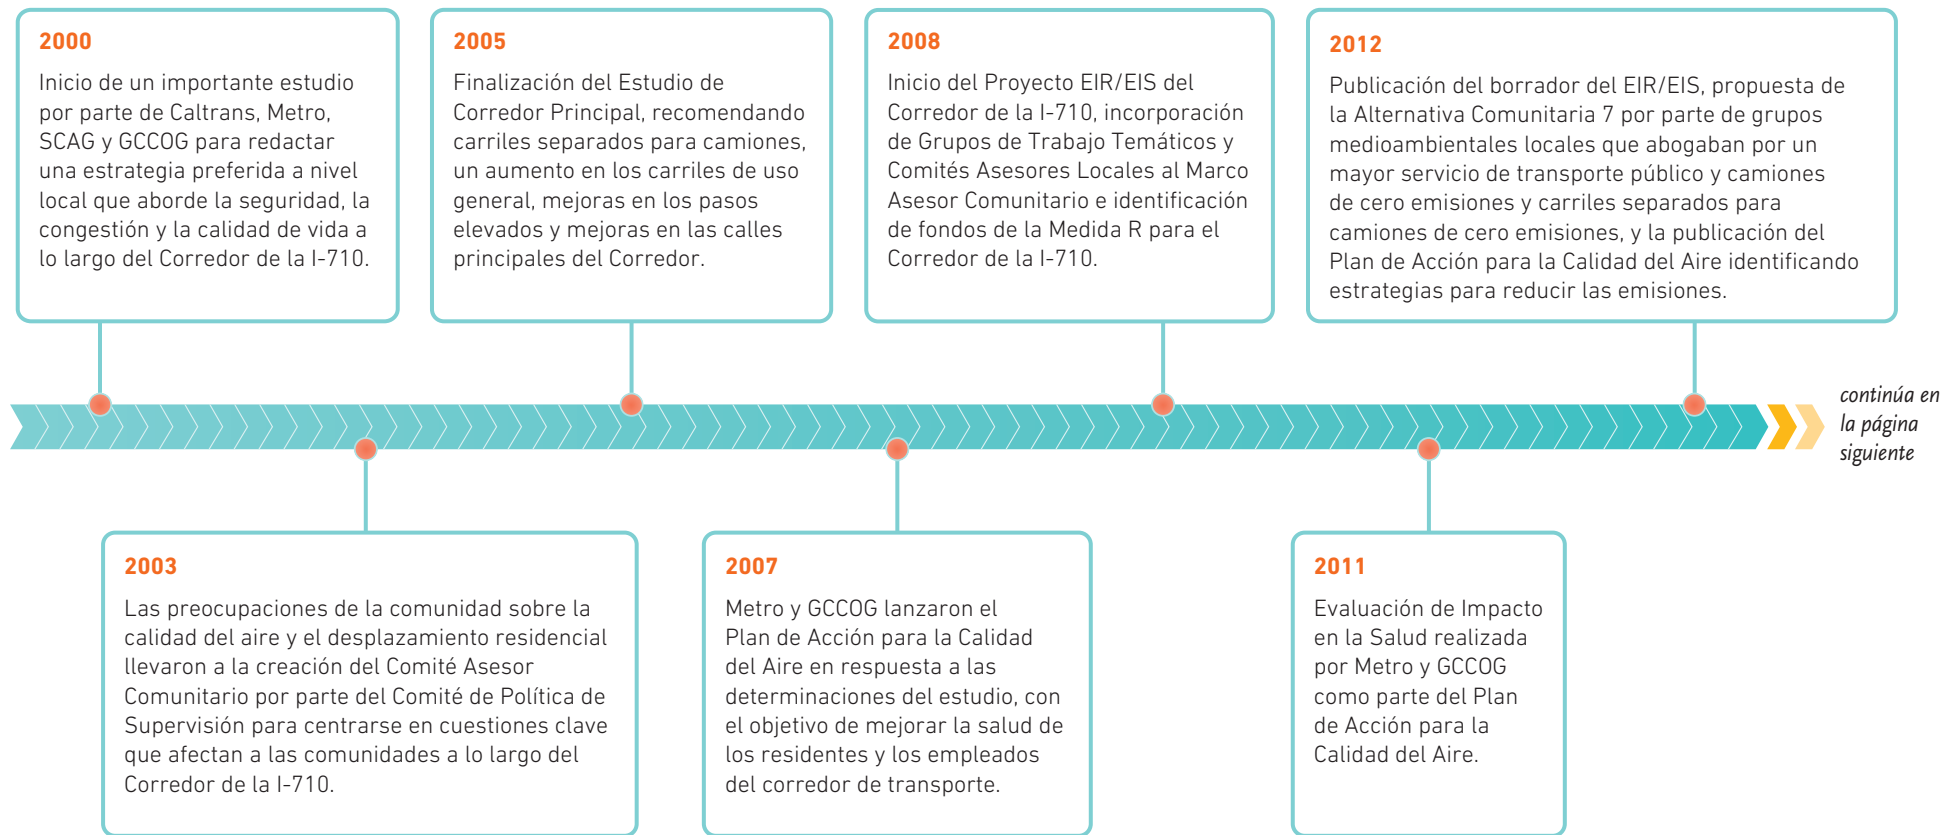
2000

Inicio de un importante estudio por parte de Caltrans, Metro, SCAG y GCCOG para redactar una estrategia preferida a nivel local que aborde la seguridad, la congestión y la calidad de vida a lo largo del Corredor de la I-710.

2005

Finalización del Estudio de Corredor Principal, recomendando carriles separados para camiones, un aumento en los carriles de uso general, mejoras en los pasos elevados y mejoras en las calles principales del Corredor.

2008

Inicio del Proyecto EIR/EIS del Corredor de la I-710, incorporación de Grupos de Trabajo Temáticos y Comités Asesores Locales al Marco Asesor Comunitario e identificación de fondos de la Medida R para el Corredor de la I-710.

2012

Publicación del borrador del EIR/EIS, propuesta de la Alternativa Comunitaria 7 por parte de grupos medioambientales locales que abogaban por un mayor servicio de transporte público y camiones de cero emisiones y carriles separados para camiones de cero emisiones, y la publicación del Plan de Acción para la Calidad del Aire identificando estrategias para reducir las emisiones.

continúa en la página siguiente

2003

Las preocupaciones de la comunidad sobre la calidad del aire y el desplazamiento residencial llevaron a la creación del Comité Asesor Comunitario por parte del Comité de Política de Supervisión para centrarse en cuestiones clave que afectan a las comunidades a lo largo del Corredor de la I-710.

2007

Metro y GCCOG lanzaron el Plan de Acción para la Calidad del Aire en respuesta a las determinaciones del estudio, con el objetivo de mejorar la salud de los residentes y los empleados del corredor de transporte.

2011

Evaluación de Impacto en la Salud realizada por Metro y GCCOG como parte del Plan de Acción para la Calidad del Aire.